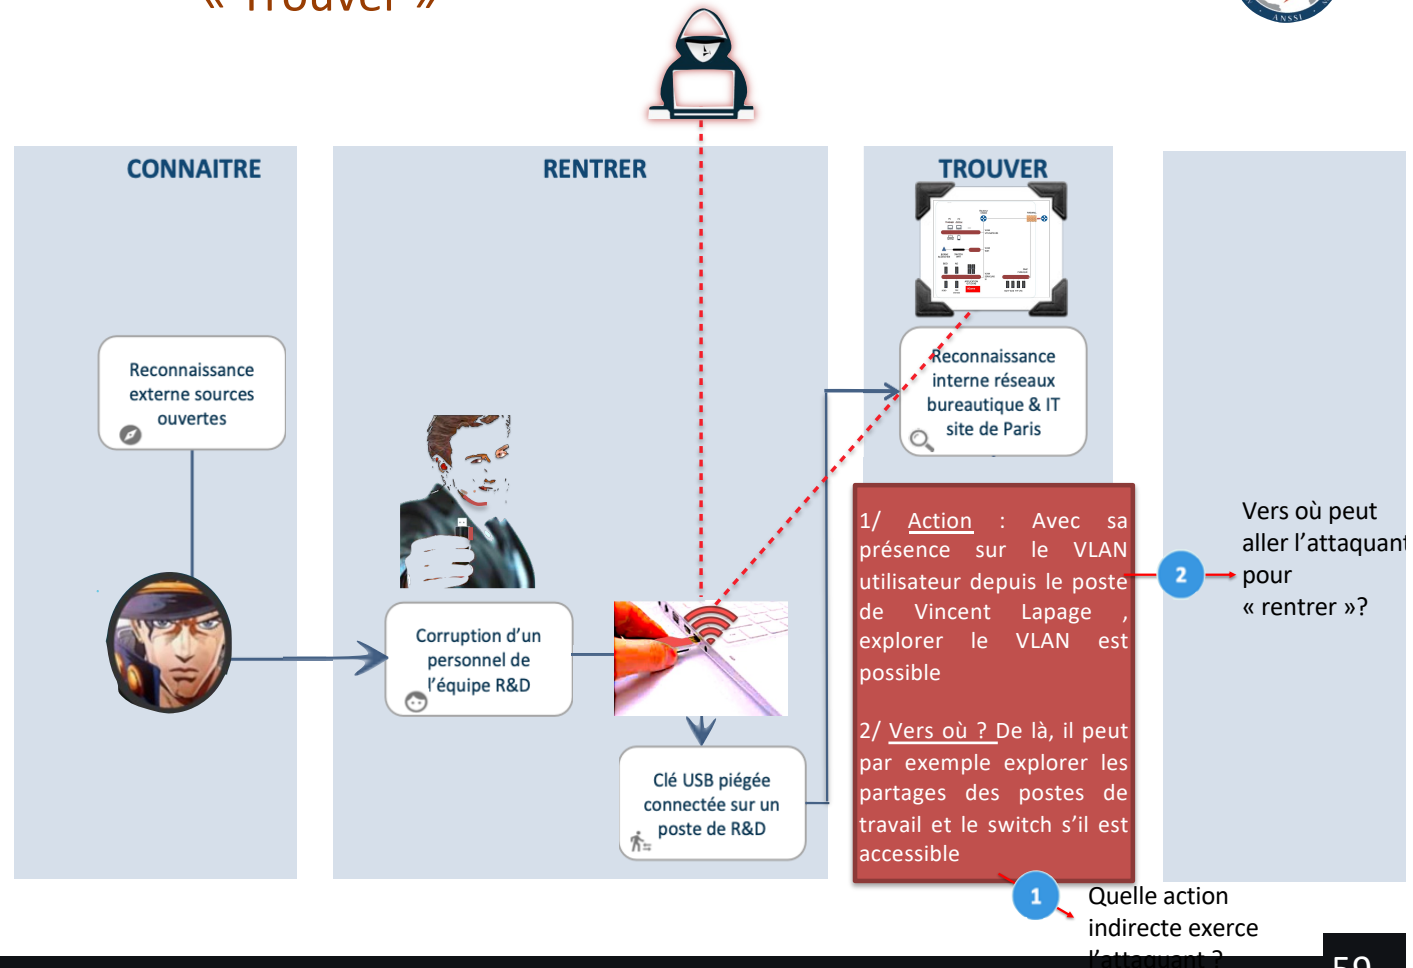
« Trouver »

CONNAITRE

RENTRER

TROUVER

Reconnaissance externe sources ouvertes

Corruption d'un personnel de l'équipe R&D

Clé USB piégée connectée sur un poste de R&D

Reconnaissance interne réseaux bureautique & IT site de Paris

1/ Action : Avec sa présence sur le VLAN utilisateur depuis le poste de Vincent Lapage , explorer le VLAN est possible

2/ Vers où ? De là, il peut par exemple explorer les partages des postes de travail et le switch s'il est accessible

2

Vers où peut aller l'attaquant pour « rentrer »?

1

Quelle action indirecte exerce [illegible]

59